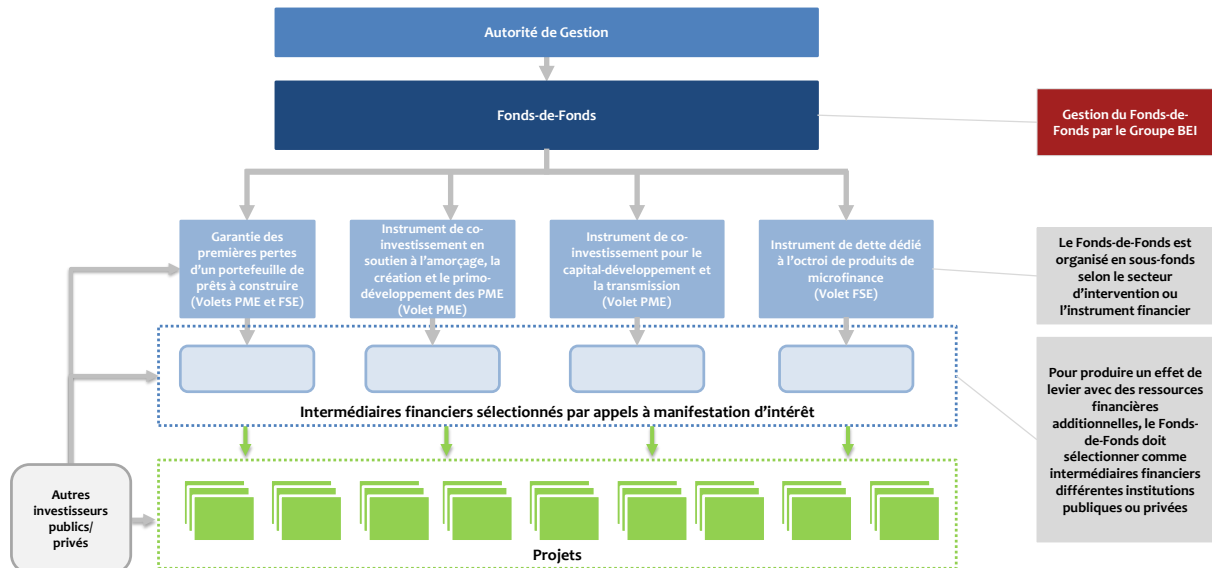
Autorité de Gestion

Fonds-de-Fonds

Gestion du Fonds-de-Fonds par le Groupe BEI

Garantie des premières pertes d'un portefeuille de prêts à construire (Volets PME et FSE)

Instrument de co-investissement en soutien à l'amorçage, la création et le primo-développement des PME (Volet PME)

Instrument de co-investissement pour le capital-développement et la transmission (Volet PME)

Instrument de dette dédié à l'octroi de produits de microfinance (Volet FSE)

Le Fonds-de-Fonds est organisé en sous-fonds selon le secteur d'intervention ou l'instrument financier

Intermédiaires financiers sélectionnés par appels à manifestation d'intérêt

Pour produire un effet de levier avec des ressources financières additionnelles, le Fonds-de-Fonds doit sélectionner comme intermédiaires financiers différentes institutions publiques ou privées

Autres investisseurs publics/ privés

Projets